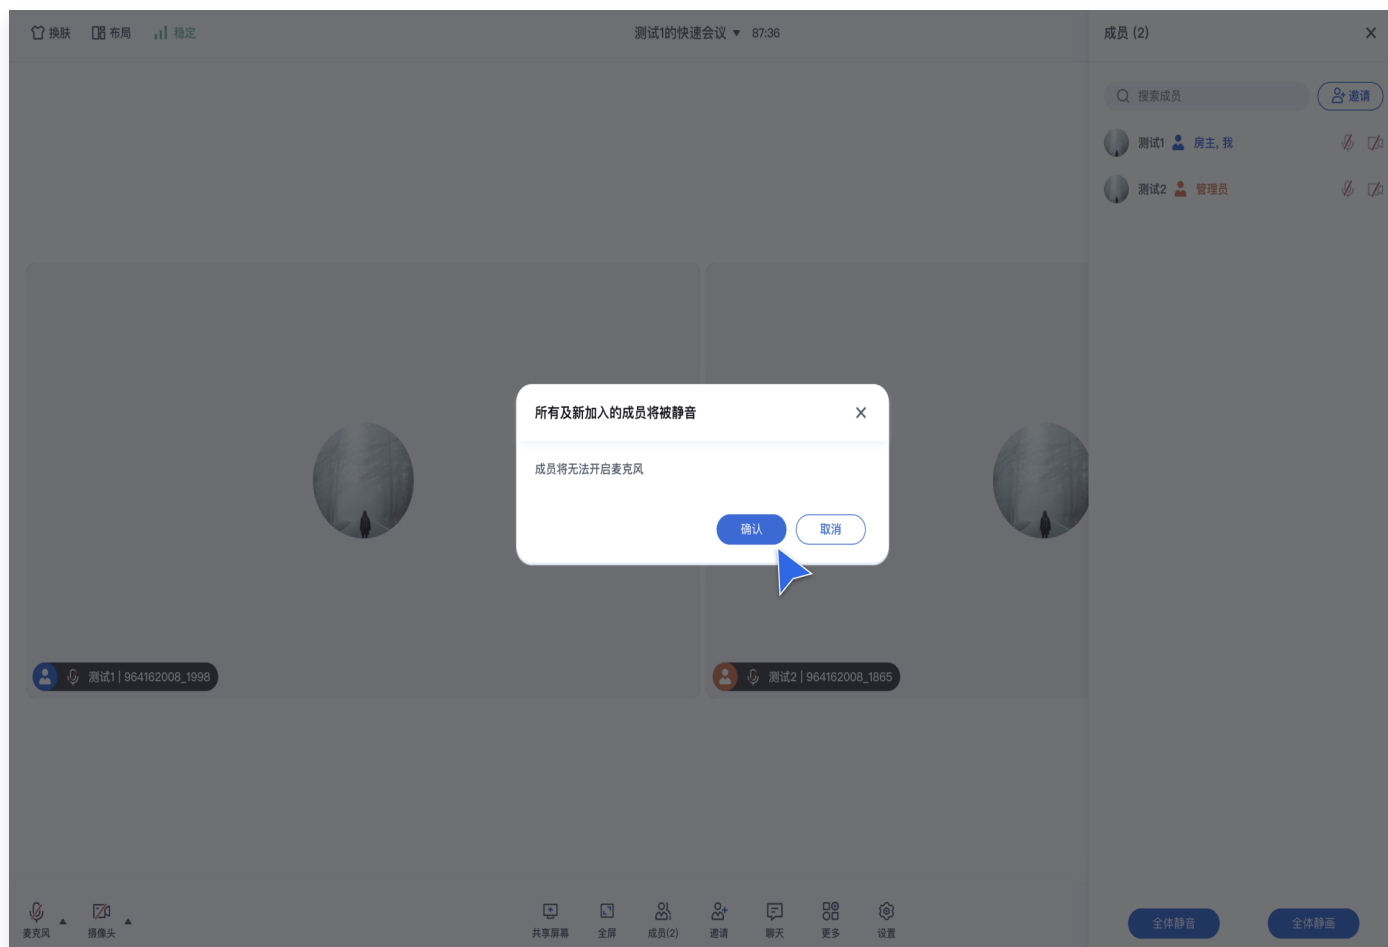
换肤 布局 稳定

测试1的快速会议 ▼ 87:36

成员 (2)

搜索成员

邀请

测试1 房主, 我

测试2 管理员

所有及新加入的成员将被静音

成员将无法开启麦克风

确认

取消

测试1 | 964162008_1998

测试2 | 964162008_1865

麦克风

摄像头

共享屏幕

全屏

成员(2)

邀请

聊天

更多

设置

全体静音

全体静画